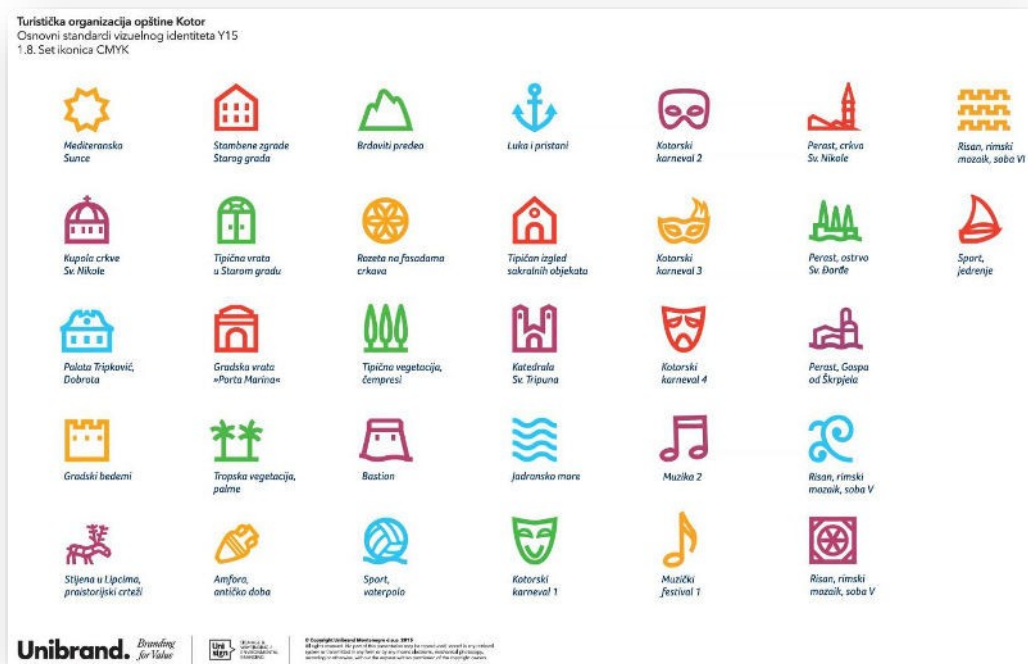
Turistička organizacija opštine Kotor
Osnovni standardi vizuelnog identiteta Y15
1.8. Set ikonica CMYK

Mediteranska Sunce

Stambene zgrade Starog grada

Brdoviti predeo

Luka i pristani

Kotorski karneval 2

Perast, crkva Sv. Nikole

Risan, rimski mozaik, soba VI

Kupola crkve Sv. Nikole

Tipična vrata u Starom gradu

Rozeta na fasadama crkava

Tipičan izgled sakralnih objekata

Kotorski karneval 3

Perast, ostrvo Sv. Đorđe

Sport, jedrenje

Palata Tripković, Dobrota

Gradska vrata »Porta Marina«

Tipična vegetacija, čempresi

Katedrala Sv. Tripuna

Kotorski karneval 4

Perast, Gospa od Škrpjela

Gradski bedemi

Tropska vegetacija, palme

Bastion

Jadransko more

Muzika 2

Risan, rimski mozaik, soba V

Stijena u Lipcima, praistorijski crteži

Amfora, antičko doba

Sport, vaterpolo

Kotorski karneval 1

Muzički festival 1

Risan, rimski mozaik, soba V

Unibrand. Branding for Value

Uni sign

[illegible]